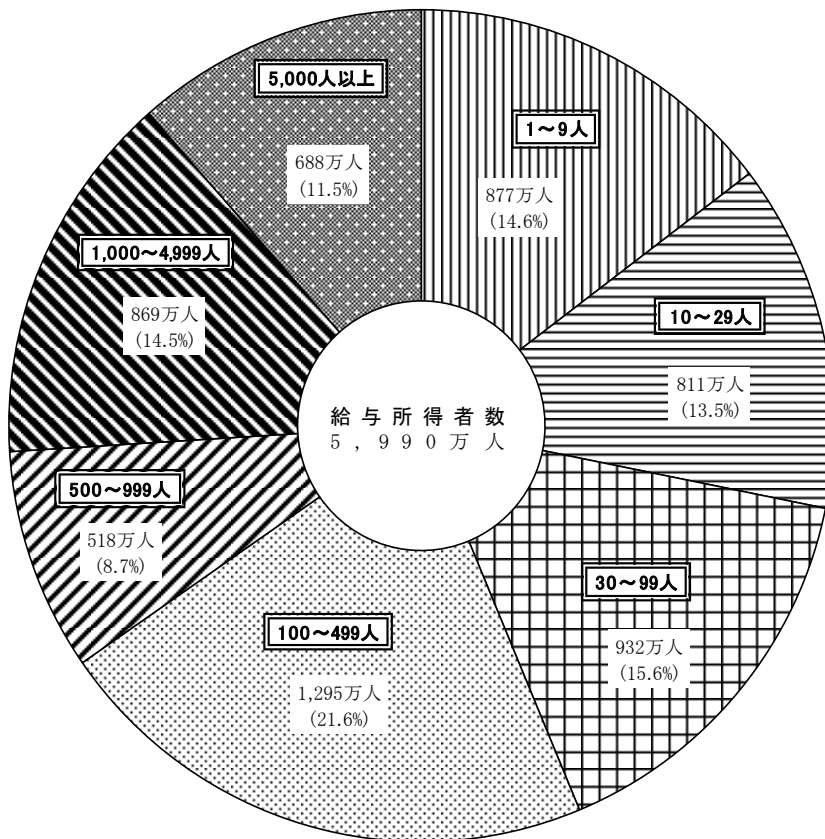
5,000人以上
688万人
(11.5%)

1～9人
877万人
(14.6%)

10～29人
811万人
(13.5%)

1,000～4,999人
869万人
(14.5%)

給与所得者数
5,990万人

500～999人
518万人
(8.7%)

30～99人
932万人
(15.6%)

100～499人
1,295万人
(21.6%)